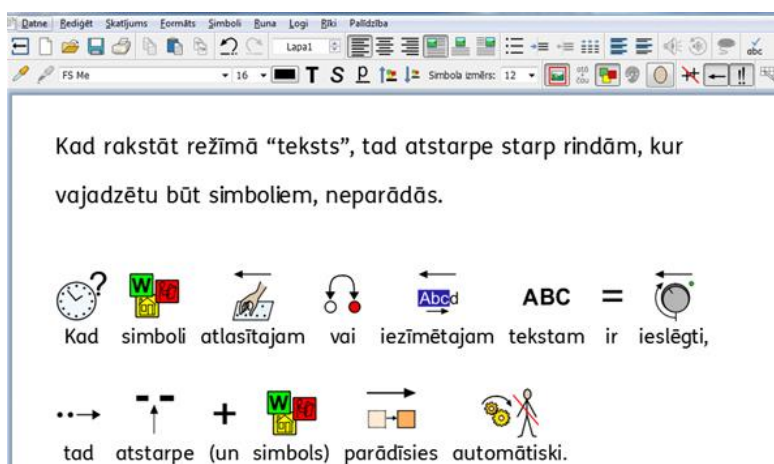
Datne Rediģēt Skatījums Formāts Simboli Runa Logi Rīki Palīdzība

Lapa1

FS Me 16 T S P Simbola izmērs: 12

Kad rakstāt režīmā “teksts”, tad atstarpe starp rindām, kur vajadzētu būt simboliem, neparādās.

Abcd ABC =

Kad simboli atlasītajam vai iezīmētajam tekstam ir ieslēgti,

+

tad atstarpe (un simbols) parādīsies automātiski.